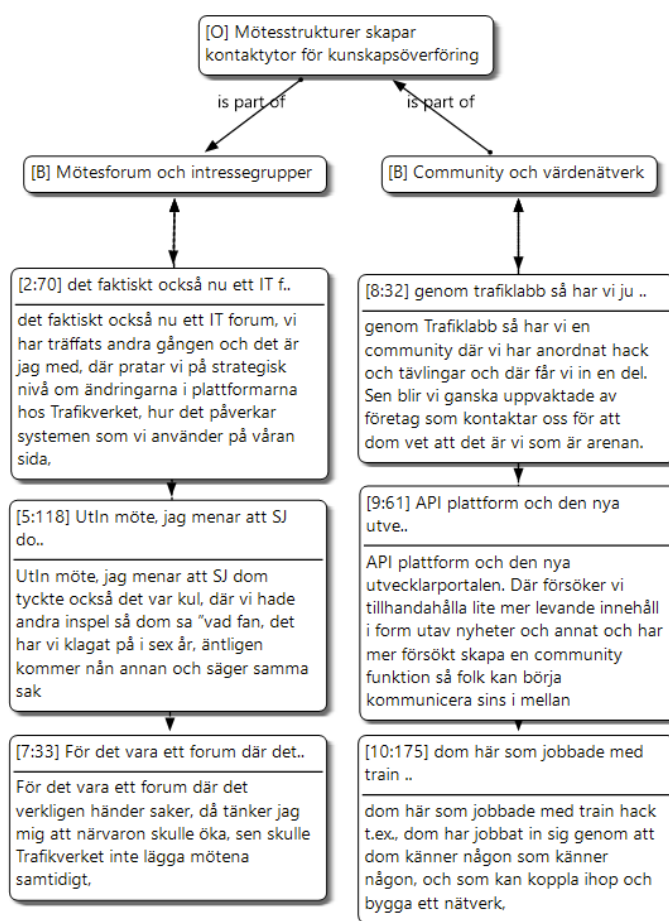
[O] Mötesstrukturer skapar kontaktytor för kunskapsöverföring

is part of

is part of

[B] Mötesforum och intressegrupper

[B] Community och värdenätverk

[2:70] det faktiskt också nu ett IT f..

det faktiskt också nu ett IT forum, vi har träffats andra gången och det är jag med, där pratar vi på strategisk nivå om ändringarna i plattformarna hos Trafikverket, hur det påverkar systemen som vi använder på våran sida,

[5:118] UtIn möte, jag menar att SJ do..

UtIn möte, jag menar att SJ dom tyckte också det var kul, där vi hade andra inspel så dom sa "vad fan, det har vi klagat på i sex år, äntligen kommer nån annan och säger samma sak

[7:33] För det vara ett forum där det..

För det vara ett forum där det verkligen händer saker, då tänker jag mig att närvaron skulle öka, sen skulle Trafikverket inte lägga mötena samtidigt,

[8:32] genom trafiklabb så har vi ju ..

genom Trafiklabb så har vi en community där vi har anordnat hack och tävlingar och där får vi in en del. Sen blir vi ganska uppvaktade av företag som kontaktar oss för att dom vet att det är vi som är arenan.

[9:61] API plattform och den nya utve..

API plattform och den nya utvecklarportalen. Där försöker vi tillhandahålla lite mer levande innehåll i form utav nyheter och annat och har mer försökt skapa en community funktion så folk kan börja kommunicera sins i mellan

[10:175] dom här som jobbade med train ..

dom här som jobbade med train hack t.ex., dom har jobbat in sig genom att dom känner någon som känner någon, och som kan koppla ihop och bygga ett nätverk,